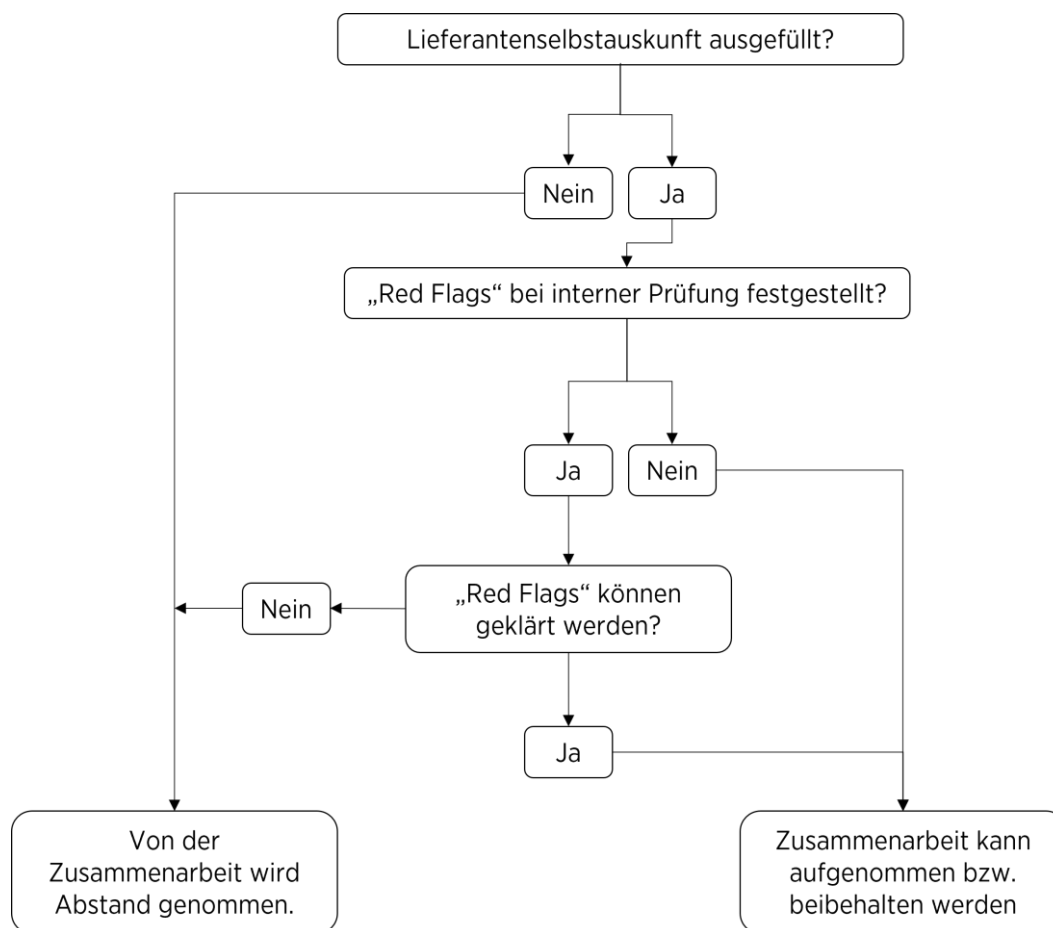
Lieferantenselbstauskunft ausgefüllt?

Nein

Ja

„Red Flags“ bei interner Prüfung festgestellt?

Ja

Nein

„Red Flags“ können geklärt werden?

Nein

Ja

Von der Zusammenarbeit wird Abstand genommen.

Zusammenarbeit kann aufgenommen bzw. beibehalten werden